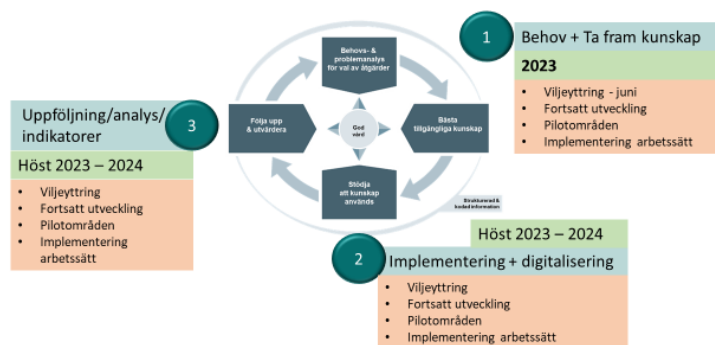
1

Behov + Ta fram kunskap

2023

- Viljeyttring - juni
- Fortsatt utveckling
- Pilotområden
- Implementering arbetssätt

Behovs- & problemanalys för val av åtgärder

Följa upp & utvärdera

God vård

Bästa tillgängliga kunskap

Stödja att kunskap används

Strukturerad & kodad information

Uppföljning/analys/indikatorer

3

Höst 2023 – 2024

- Viljeyttring
- Fortsatt utveckling
- Pilotområden
- Implementering arbetssätt

Höst 2023 – 2024

2

Implementering + digitalisering

- Viljeyttring
- Fortsatt utveckling
- Pilotområden
- Implementering arbetssätt